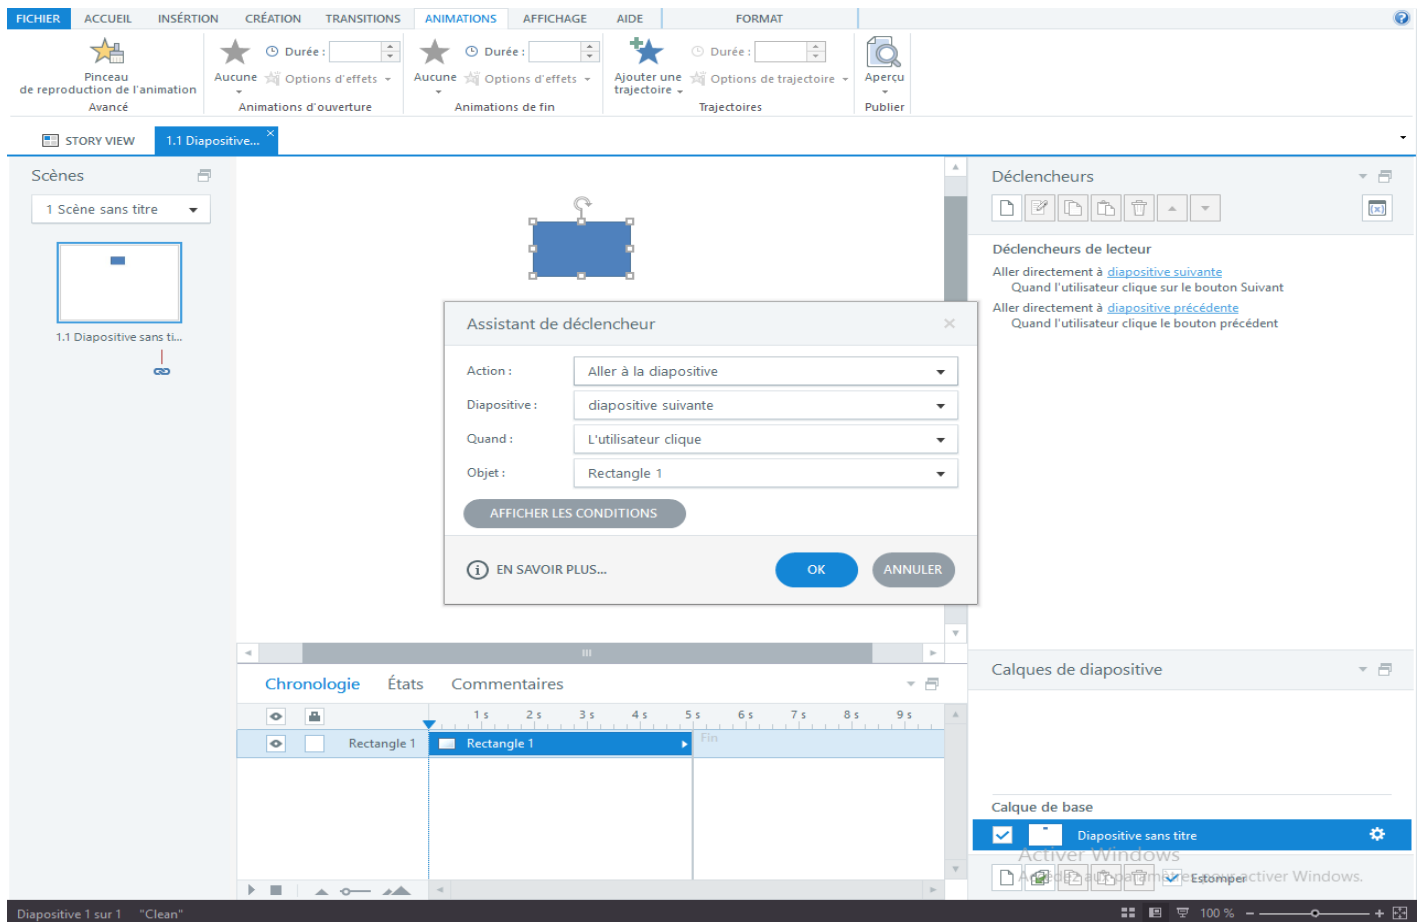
FICHIER ACCUEIL INSÉRTION CRÉATION TRANSITIONS ANIMATIONS AFFICHAGE AIDE FORMAT

Pinceau de reproduction de l'animation
Avancé

Aucune
Durée :
Options d'effets
Animations d'ouverture

Aucune
Durée :
Options d'effets
Animations de fin

Ajouter une trajectoire
Durée :
Options de trajectoire
Trajectoires

Aperçu
Publier

STORY VIEW
1.1 Diapositive...

Scènes
1 Scène sans titre
1.1 Diapositive sans ti...

Assistant de déclencheur
Action : Aller à la diapositive
Diapositive : diapositive suivante
Quand : L'utilisateur clique
Objet : Rectangle 1
AFFICHER LES CONDITIONS
EN SAVOIR PLUS...
OK
ANNULER

Déclencheurs
Déclencheurs de lecteur
Aller directement à diapositive suivante
Quand l'utilisateur clique sur le bouton Suivant
Aller directement à diapositive précédente
Quand l'utilisateur clique le bouton précédent

Chronologie États Commentaires
1 s 2 s 3 s 4 s 5 s 6 s 7 s 8 s 9 s
Rectangle 1
Rectangle 1
Fin

Calques de diapositive
Calque de base
Diapositive sans titre
Activer Windows
Accédez aux paramètres pour activer Windows.
Estomper

Diapositive 1 sur 1 "Clean"
100 %